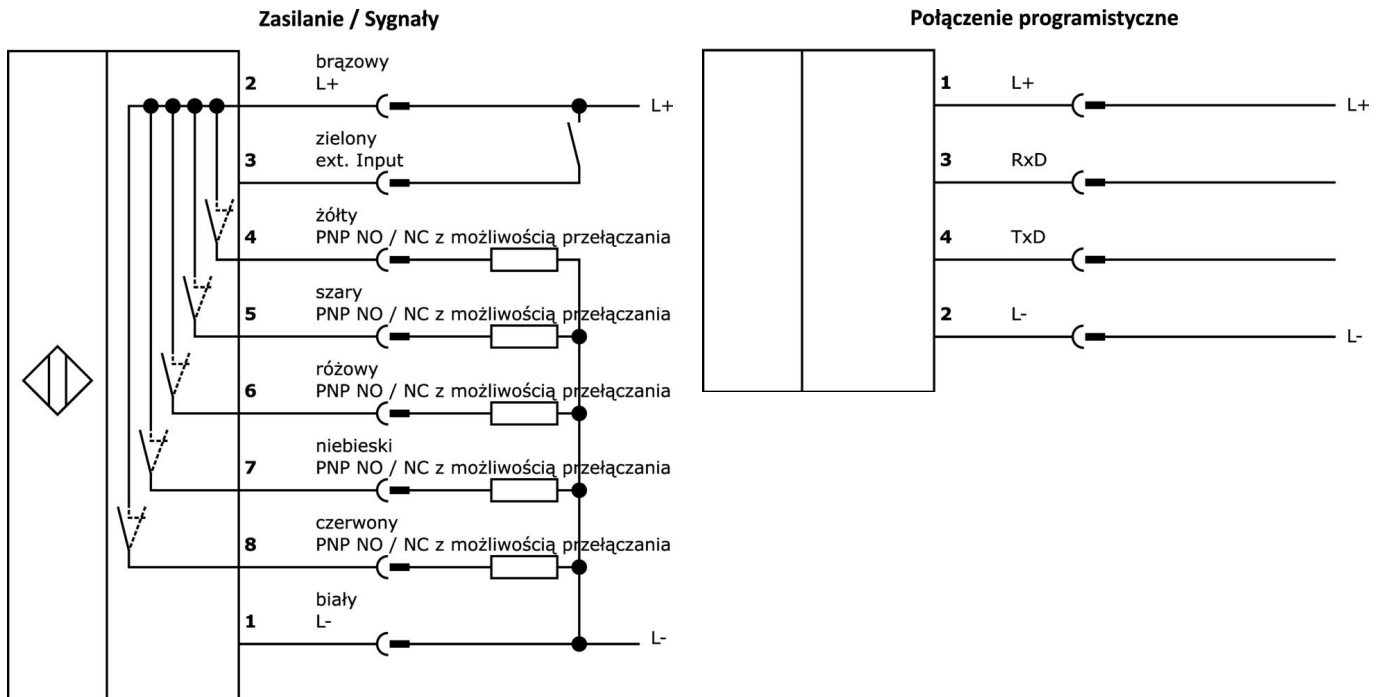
Zasilanie / Sygnały

2 brązowy L+

L+

3 zielony ext. Input

4 żółty PNP NO / NC z możliwością przełączania

5 szary PNP NO / NC z możliwością przełączania

6 różowy PNP NO / NC z możliwością przełączania

7 niebieski PNP NO / NC z możliwością przełączania

8 czerwony PNP NO / NC z możliwością przełączania

1 biały L-

L-

Połączenie programistyczne

1 L+

L+

3 RxD

4 TxD

2 L-

L-